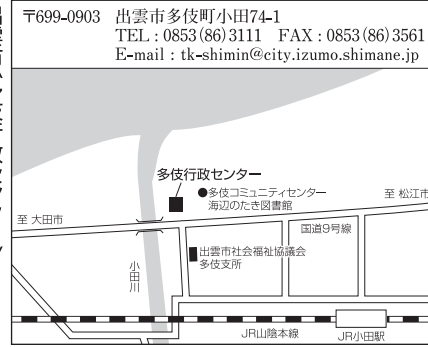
〒699-0903 出雲市多伎町小田74-1
TEL : 0853(86)3111 FAX : 0853(86)3561
E-mail : tk-shimin@city.izumo.shimane.jp

多伎行政センター
●多伎コミュニティセンター
海辺のたき図書館
至 松江市
至 大田市
国道9号線
出雲市社会福祉協議会
多伎支所
小田川
JR山陰本線
JR小田駅